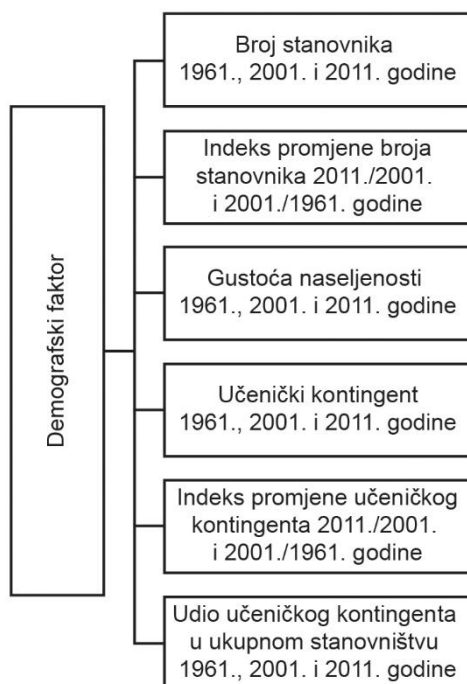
Demografski faktor

Broj stanovnika 1961., 2001. i 2011. godine

Indeks promjene broja stanovnika 2011./2001. i 2001./1961. godine

Gustoća naseljenosti 1961., 2001. i 2011. godine

Učenički kontingent 1961., 2001. i 2011. godine

Indeks promjene učeničkog kontingenta 2011./2001. i 2001./1961. godine

Udio učeničkog kontingenta u ukupnom stanovništvu 1961., 2001. i 2011. godine